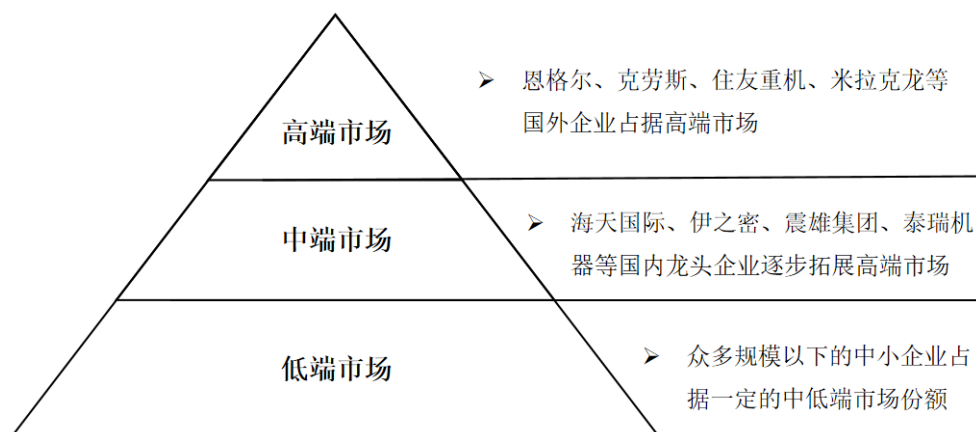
高端市场

➢ 恩格尔、克劳斯、住友重机、米拉克龙等国外企业占据高端市场

中端市场

➢ 海天国际、伊之密、震雄集团、泰瑞机器等国内龙头企业逐步拓展高端市场

低端市场

➢ 众多规模以下的中小企业占据一定的中低端市场份额